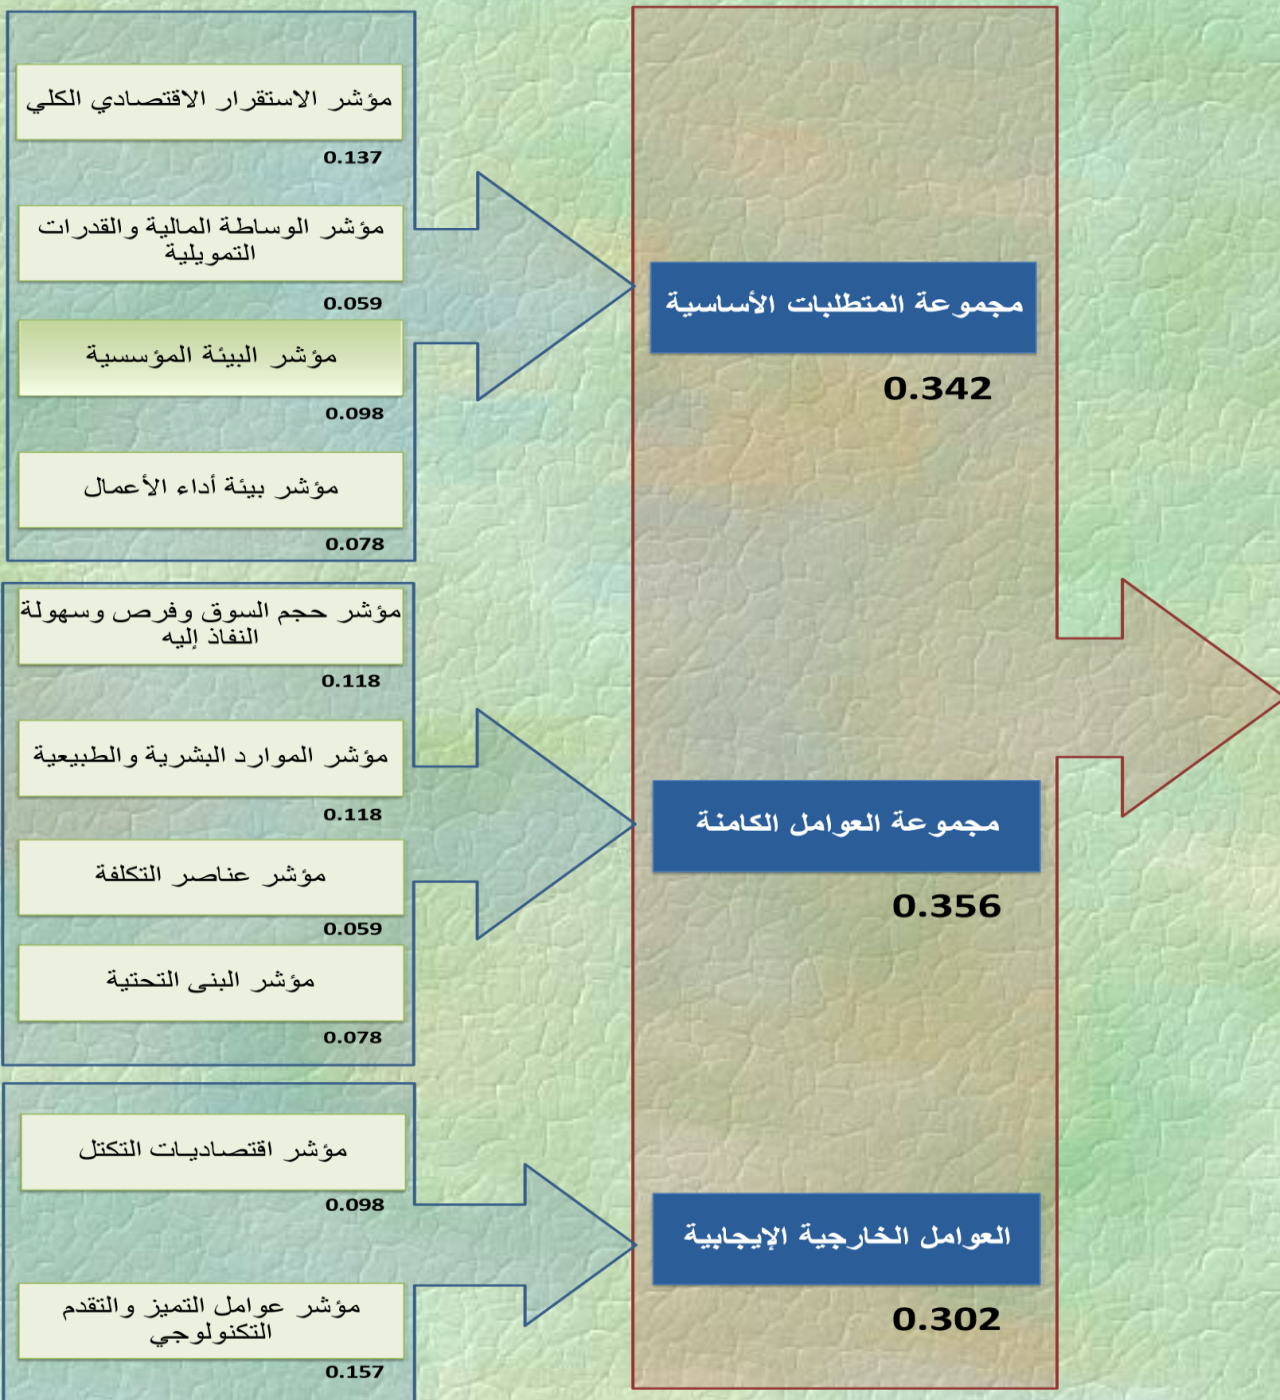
مؤشر الاستقرار الاقتصادي الكلي
0.137

مؤشر الوساطة المالية والقدرات التمويلية
0.059

مؤشر البيئة المؤسسية
0.098

مؤشر بيئة أداء الأعمال
0.078

مجموعة المتطلبات الأساسية
0.342

مؤشر حجم السوق وفرص وسهولة النفاذ إليه
0.118

مؤشر الموارد البشرية والطبيعية
0.118

مؤشر عناصر التكلفة
0.059

مؤشر البنى التحتية
0.078

مجموعة العوامل الكامنة
0.356

مؤشر اقتصاديات التكتل
0.098

مؤشر عوامل التميز والتقدم التكنولوجي
0.157

العوامل الخارجية الإيجابية
0.302